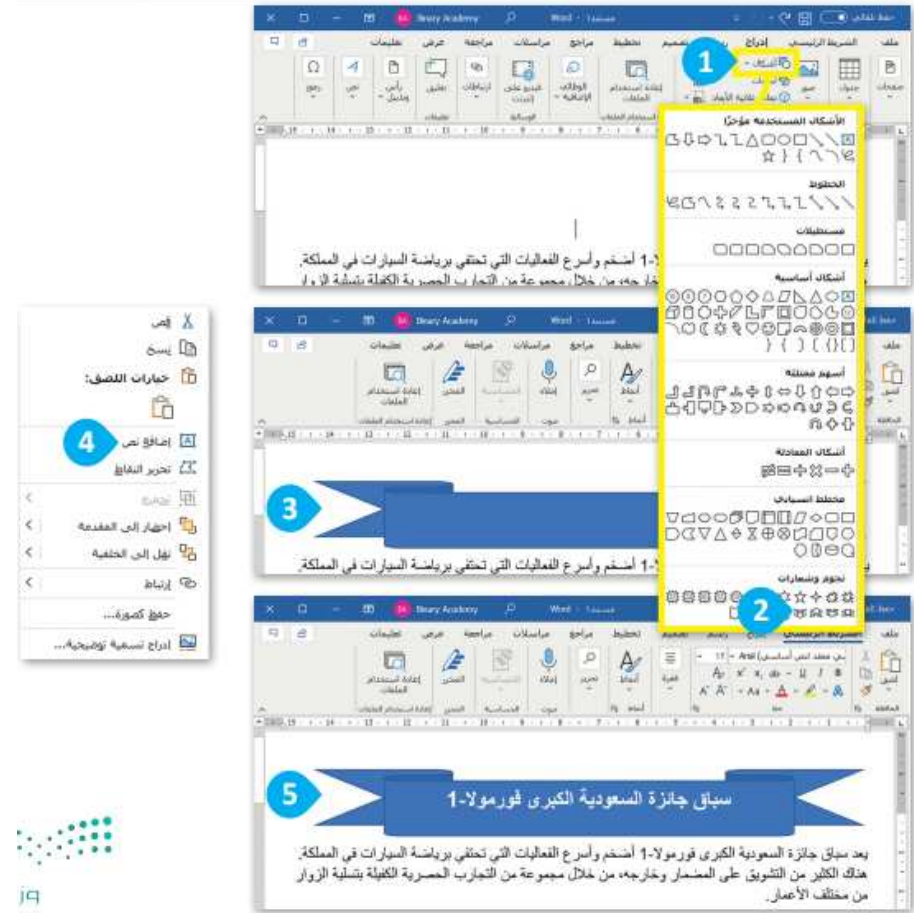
قص
نسخ
خيارات اللصق:
إضافة نص
تحرير النقاط
تجميع
إحضار إلى المقدمة
نقل إلى الخلفية
ارتباط
حفظ كصورة...
إدراج تسمية توضيحية...

1
Word
Binary Academy
ملف
الشريط الرئيسي
إدراج
تصميم
تخطيط
مراجع
مراسلات
مراجعة
عرض
تعليمات
الأشكال
الأشكال المستخدمة مؤخرًا
الخطوط
مستطيلات
أشكال أساسية
أسهم ممتلئة
أشكال المعادلة
مخطط انسيابي
نجوم وشعارات

يعد سباق جائزة السعودية الكبرى فورمولا-1 أضخم وأسرع الفعاليات التي تحتفي برياضة السيارات في المملكة.

3

2

5
سباق جائزة السعودية الكبرى فورمولا-1

يعد سباق جائزة السعودية الكبرى فورمولا-1 أضخم وأسرع الفعاليات التي تحتفي برياضة السيارات في المملكة. هناك الكثير من التشويق على المضمار وخارجه، من خلال مجموعة من التجارب الحصرية الكفيلة بتسلية الزوار من مختلف الأعمار.

jq